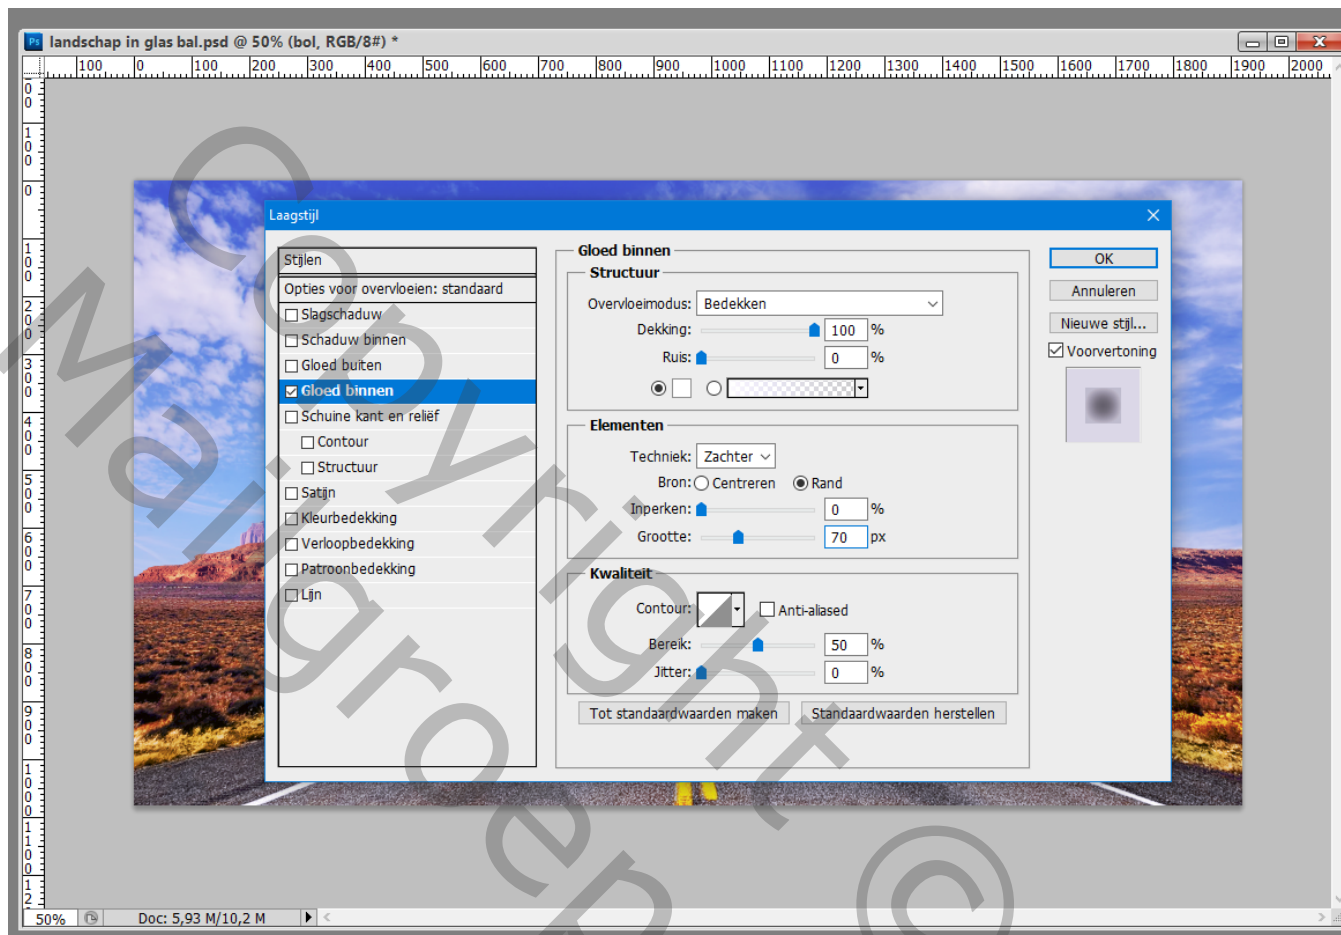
Ps landschap in glas bal.psd @ 50% (bol, RGB/8#) *

100 0 100 200 300 400 500 600 700 800 900 1000 1100 1200 1300 1400 1500 1600 1700 1800 1900 2000

Laagstijl

Stijlen
Opties voor overvloeien: standaard
Slagschaduw
Schaduw binnen
Gloed buiten
Gloed binnen
Schuine kant en reliëf
Contour
Structuur
Satijn
Kleurbedekking
Verloopbedekking
Patroonbedekking
Lijn

Gloed binnen
Structuur
Overvloeimodus: Bedekken
Dekking: 100 %
Ruis: 0 %

Elementen
Techniek: Zachter
Bron: Centreren Rand
Inperken: 0 %
Grootte: 70 px

Kwaliteit
Contour: Anti-aliased
Bereik: 50 %
Jitter: 0 %

Tot standaardwaarden maken
Standaardwaarden herstellen

OK
Annuleren
Nieuwe stijl...
Voorvertoning

Copyright © Maligroen

50%
Doc: 5,93 M/10,2 M